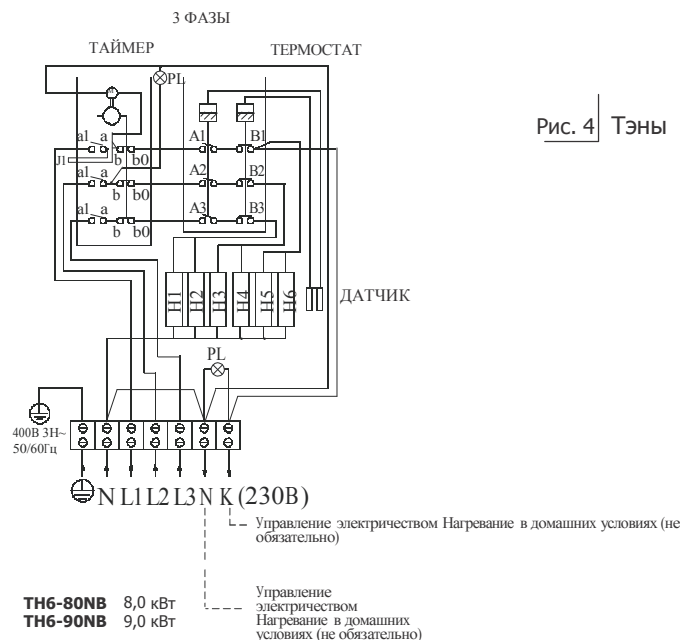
3 ФАЗЫ

ТАЙМЕР

ТЕРМОСТАТ

PL

Рис. 4 Тэны

a1 a
J1
b b0
A1
B1
a1 a
b b0
A2
B2
a1 a
b b0
A3
B3

H1 H2 H3 H4 H5 H6

ДАТЧИК

PL

400В 3Н~
50/60Гц

N L1 L2 L3 N K (230В)

Управление электричеством Нагревание в домашних условиях (не обязательно)

Управление электричеством Нагревание в домашних условиях (не обязательно)

TH6-80NB 8,0 кВт
TH6-90NB 9,0 кВт